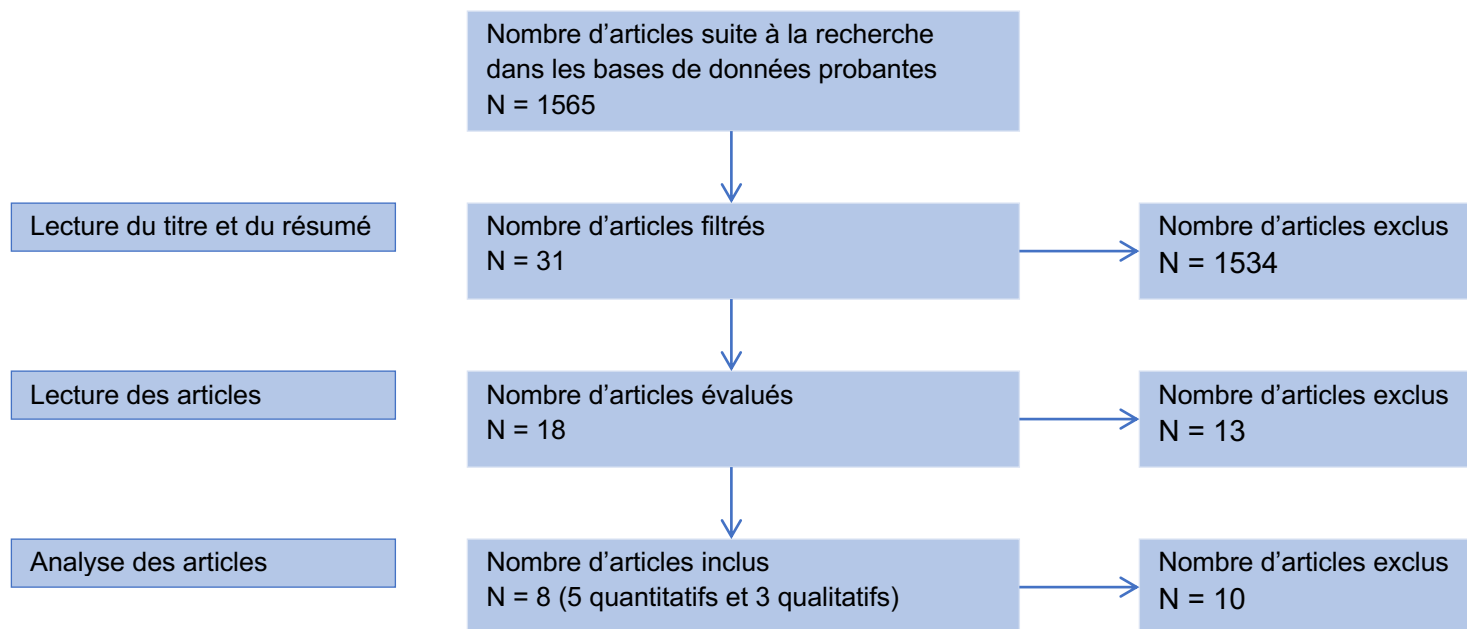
Nombre d’articles suite à la recherche dans les bases de données probantes
N = 1565

Lecture du titre et du résumé

Nombre d’articles filtrés
N = 31

Nombre d’articles exclus
N = 1534

Lecture des articles

Nombre d’articles évalués
N = 18

Nombre d’articles exclus
N = 13

Analyse des articles

Nombre d’articles inclus
N = 8 (5 quantitatifs et 3 qualitatifs)

Nombre d’articles exclus
N = 10